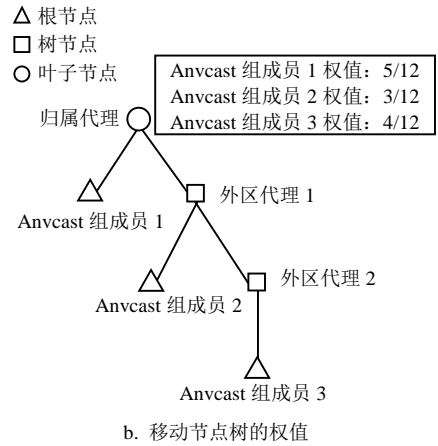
△ 根节点
□ 树节点
○ 叶子节点

Anvcast 组成员 1 权值：5/12
Anvcast 组成员 2 权值：3/12
Anvcast 组成员 3 权值：4/12

归属代理

外区代理 1

Anvcast 组成员 1

外区代理 2

Anvcast 组成员 2

Anvcast 组成员 3

b. 移动节点树的权值